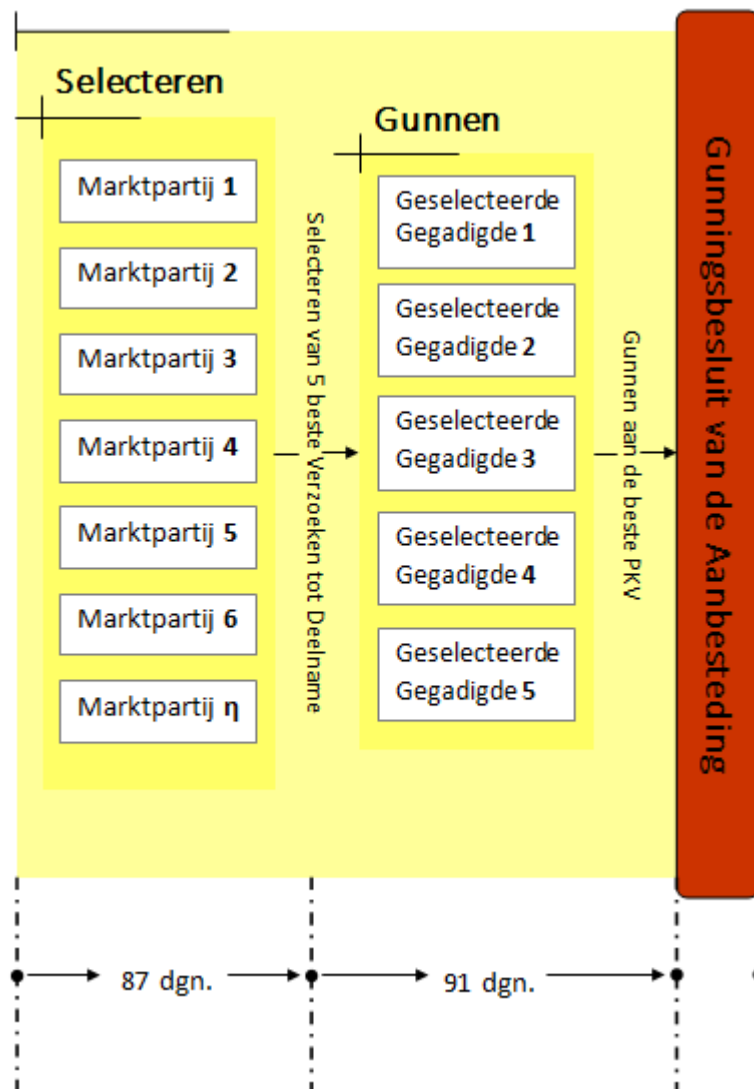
Selecteren

Marktpartij 1

Marktpartij 2

Marktpartij 3

Marktpartij 4

Marktpartij 5

Marktpartij 6

Marktpartij η

Selecteren van 5 beste Verzoeken tot Deelname

Gunnen

Geselecteerde Gegadigde 1

Geselecteerde Gegadigde 2

Geselecteerde Gegadigde 3

Geselecteerde Gegadigde 4

Geselecteerde Gegadigde 5

Gunnen aan de beste PKV

Gunningsbesluit van de Aanbesteding

87 dgn.

91 dgn.